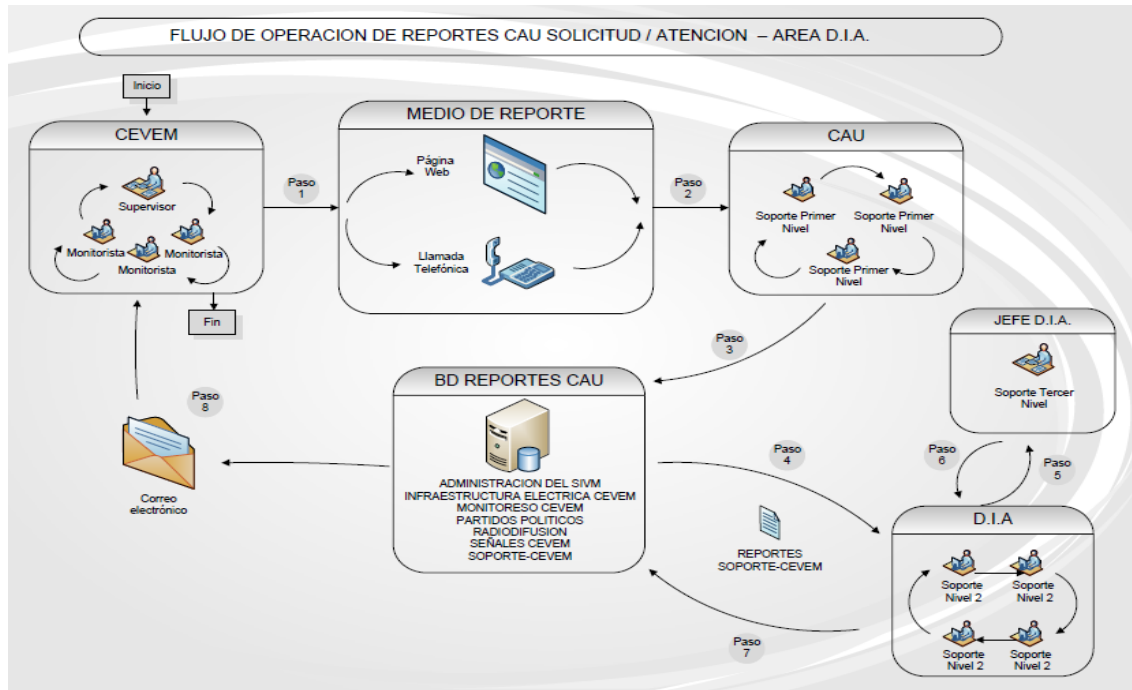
FLUJO DE OPERACION DE REPORTES CAU SOLICITUD / ATENCION – AREA D.I.A.

Inicio

CEVEM

Supervisor

Monitorista

Monitorista

Monitorista

Fin

Paso 1

MEDIO DE REPORTE

Página Web

Llamada Telefónica

Paso 2

CAU

Soporte Primer Nivel

Soporte Primer Nivel

Soporte Primer Nivel

Paso 3

JEFE D.I.A.

Soporte Tercer Nivel

BD REPORTES CAU

ADMINISTRACION DEL SIVM
INFRAESTRUCTURA ELECTRICA CEVEM
MONITORESO CEVEM
PARTIDOS POLITICOS
RADIODIFUSION
SEÑALES CEVEM
SOPORTE-CEVEM

Paso 8

Correo electrónico

Paso 4

REPORTES SOPORTE-CEVEM

Paso 6

Paso 5

D.I.A

Soporte Nivel 2

Soporte Nivel 2

Soporte Nivel 2

Soporte Nivel 2

Paso 7